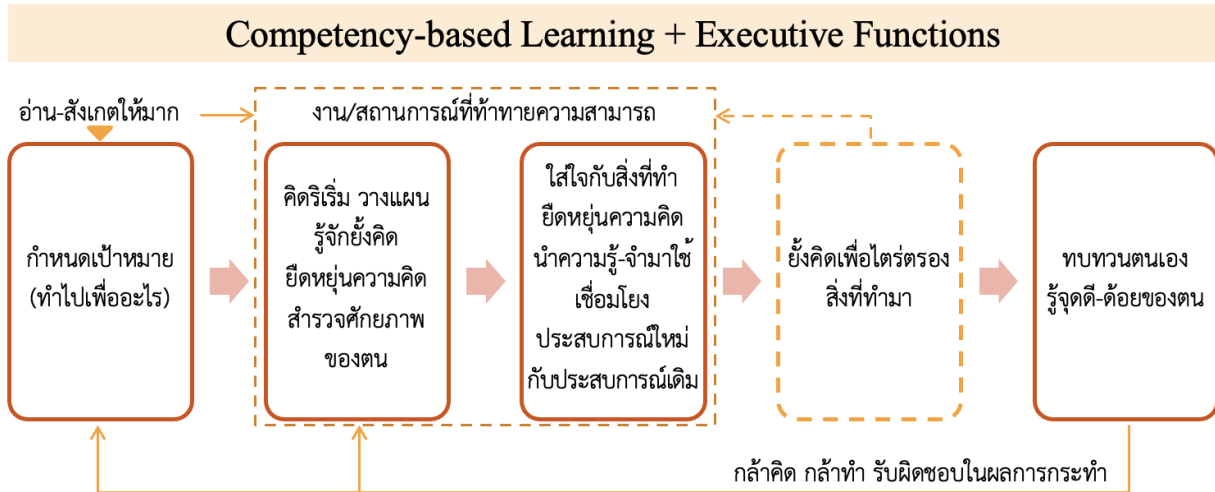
Competency-based Learning + Executive Functions

อ่าน-สังเกตให้มาก

งาน/สถานการณ์ที่ท้าทายความสามารถ

กำหนดเป้าหมาย (ทำไปเพื่ออะไร)

คิดริเริ่ม วางแผน รู้จักยั้งคิด ยืดหยุ่นความคิด สำรวจศักยภาพของตน

ใส่ใจกับสิ่งที่ทำ ยืดหยุ่นความคิด นำความรู้-จำมาใช้ เชื่อมโยง ประสบการณ์ใหม่กับประสบการณ์เดิม

ยั้งคิดเพื่อไตร่ตรองสิ่งที่ทำมา

ทบทวนตนเอง รู้จุดดี-ด้อยของตน

กล้าคิด กล้าทำ รับผิดชอบในผลการกระทำ